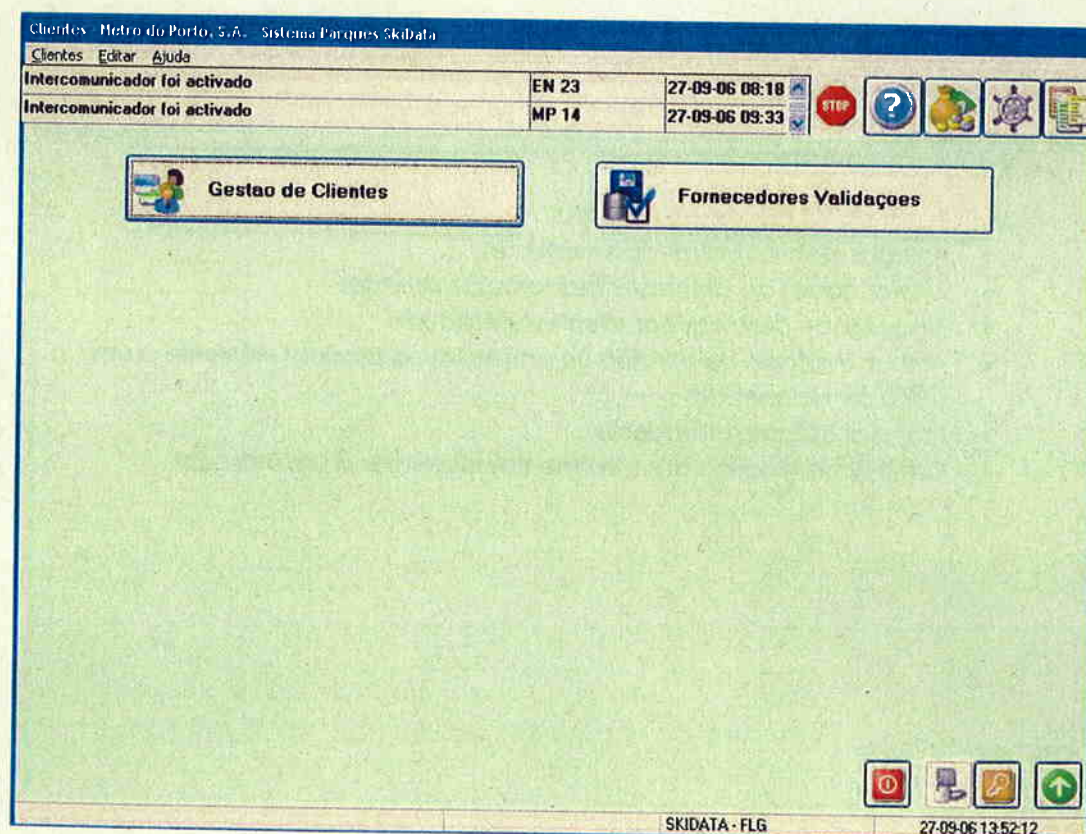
Clientes - Metro do Porto, S.A. - Sistema Parques SkiData

Clientes Editar Ajuda

| Intercomunicador foi activado | EN 23 | 27-09-06 08:18 |
|---|---|---|
| Intercomunicador foi activado | MP 14 | 27-09-06 09:33 |

STOP

Gestao de Clientes

Fornecedores Validaçoes

SKIDATA - FLG

27-09-06 13:52:12